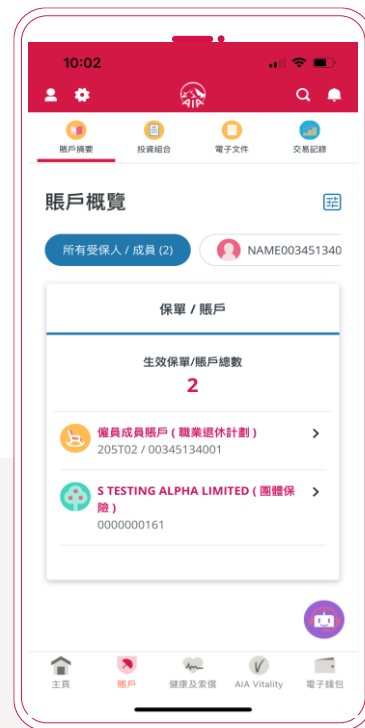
10:02

AIA

賬戶摘要
投資組合
電子文件
交易記錄

賬戶概覽

所有受保人 / 成員 (2)
NAME003451340

保單 / 賬戶

生效保單/賬戶總數
2

僱員成員賬戶 ( 職業退休計劃 )
205T02 / 00345134001

S TESTING ALPHA LIMITED ( 團體保險 )
0000000161

主頁
賬戶
健康及索償
AIA Vitality
電子錢包